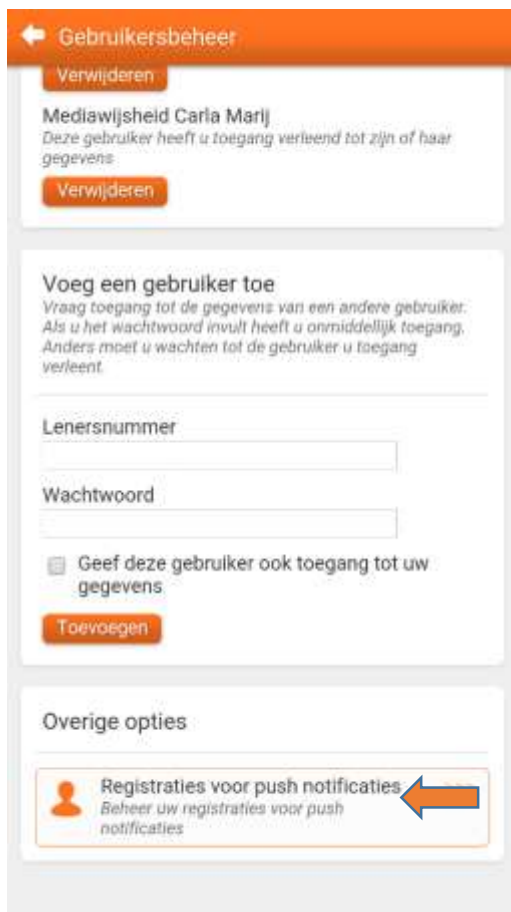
Gebruikersbeheer

Verwijderen

Mediawijsheid Carla Marij
Deze gebruiker heeft u toegang verleend tot zijn of haar gegevens

Verwijderen

Voeg een gebruiker toe
Vraag toegang tot de gegevens van een andere gebruiker. Als u het wachtwoord invult heeft u onmiddellijk toegang. Anders moet u wachten tot de gebruiker u toegang verleent.

Lenersnummer

Wachtwoord

Geef deze gebruiker ook toegang tot uw gegevens

Toevoegen

Overige opties

Registraties voor push notificaties
Beheer uw registraties voor push notificaties